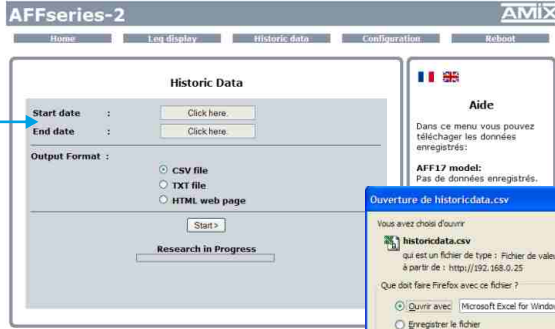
AFFseries-2

AMIX

Home | Leq display | Historic data | Configuration | Reboot

Historic Data

Start date : Click here.

End date : Click here.

Output Format :

CSV file

TXT file

HTML web page

Start>

Research in Progress

Aide

Dans ce menu vous pouvez télécharger les données enregistrés:

AFF17 model:
Pas de données enregistrés.

Ouverture de historicdata.csv

Vous avez choisi d'ouvrir

historicdata.csv

qui est un fichier de type : Fichier de valeu

à partir de : http://192.168.0.25

Que doit faire Firefox avec ce fichier ?

Ouvrir avec Microsoft Excel for Windo

Enregistrer le fichier